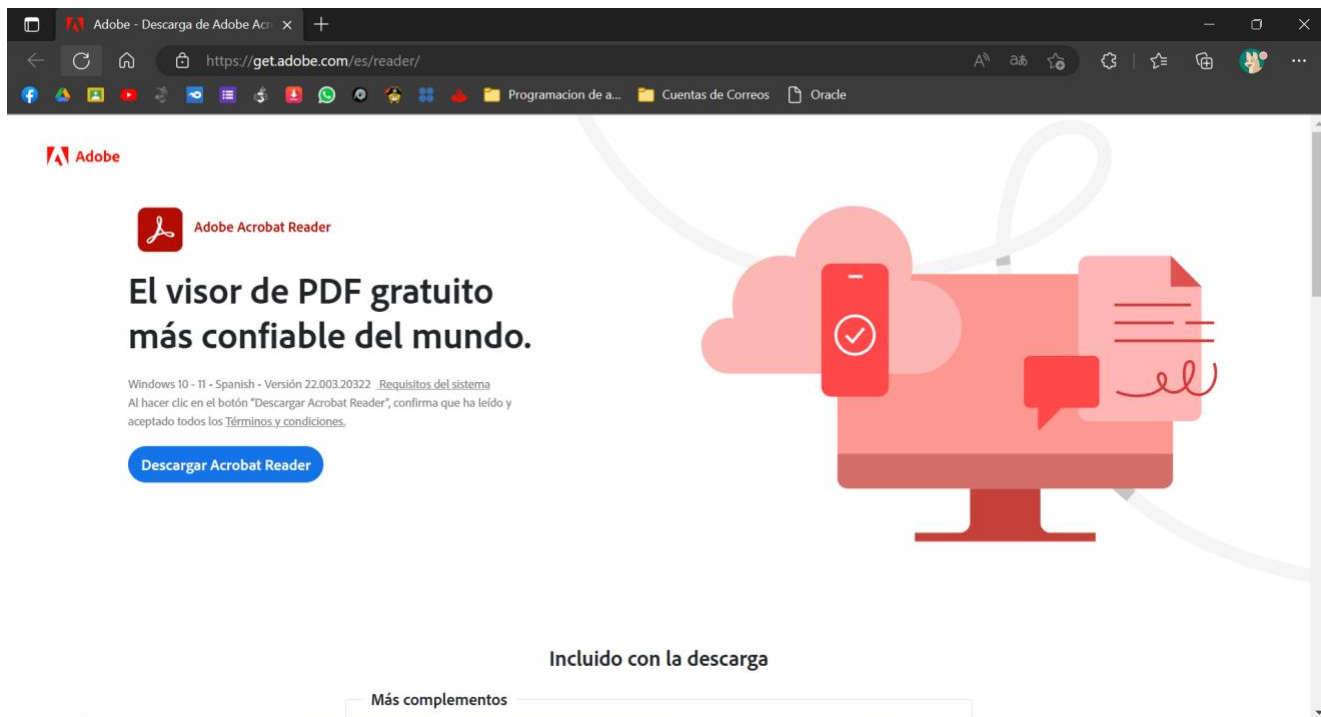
Adobe - Descarga de Adobe Acr

https://get.adobe.com/es/reader/

Programacion de a... Cuentas de Correos Oracle

Adobe

Adobe Acrobat Reader

El visor de PDF gratuito más confiable del mundo.

Windows 10 - 11 - Spanish - Versión 22.003.20322 Requisitos del sistema
Al hacer clic en el botón "Descargar Acrobat Reader", confirma que ha leído y aceptado todos los Términos y condiciones.

Descargar Acrobat Reader

Incluido con la descarga

Más complementos